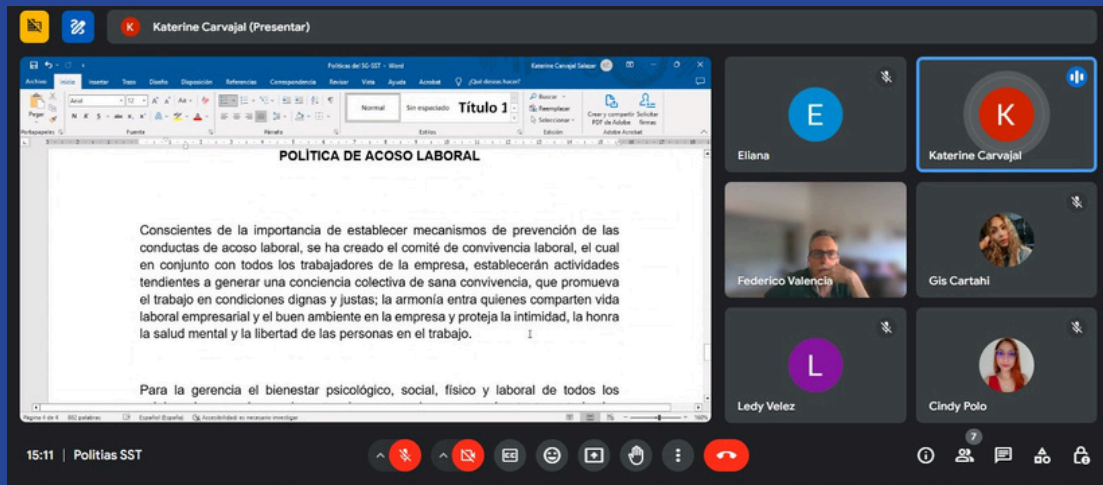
K Katerine Carvajal (Presentar)

Políticas del SG-SST - Word

Katerine Carvajal Salazar

Archivo Inicio Insertar Trazo Diseño Disposición Referencias Correspondencia Revisar Vista Ayuda Acrobat ¿Qué desea hacer?

Normal Sin espaciado Título 1

Buscar Reemplazar Seleccionar

Crear y compartir PDF de Adobe Solicitar firmas

Portapapeles Fuente Párrafo Estilos Edición Adobe Acrobat

POLÍTICA DE ACOSO LABORAL

Conscientes de la importancia de establecer mecanismos de prevención de las conductas de acoso laboral, se ha creado el comité de convivencia laboral, el cual en conjunto con todos los trabajadores de la empresa, establecerán actividades tendientes a generar una conciencia colectiva de sana convivencia, que promueva el trabajo en condiciones dignas y justas; la armonía entra quienes comparten vida laboral empresarial y el buen ambiente en la empresa y proteja la intimidad, la honra la salud mental y la libertad de las personas en el trabajo.

Para la gerencia el bienestar psicológico, social, físico y laboral de todos los

Página 4 de 6 882 palabras Español (España) Accesibilidad: es necesario investigar

E Eliana

K Katerine Carvajal

Federico Valencia

Gis Cartahi

L Ledy Velez

Cindy Polo

15:11 | Politias SST

7